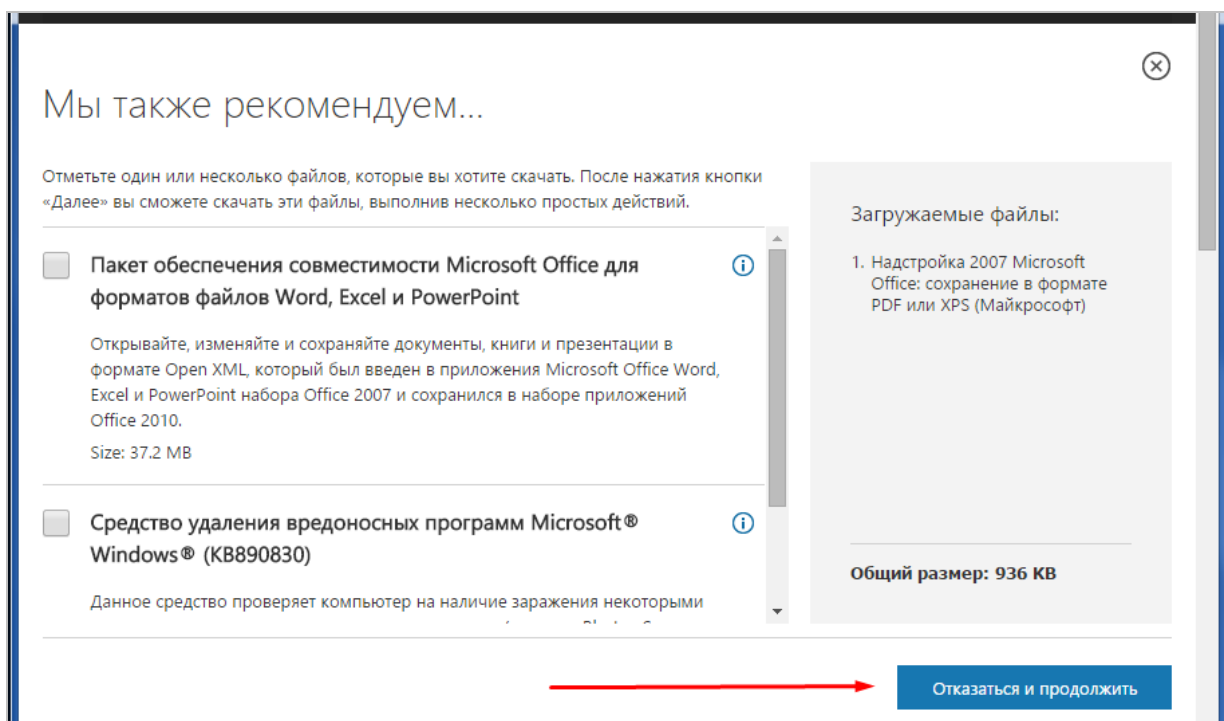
Мы также рекомендуем...

Отметьте один или несколько файлов, которые вы хотите скачать. После нажатия кнопки «Далее» вы сможете скачать эти файлы, выполнив несколько простых действий.

Пакет обеспечения совместимости Microsoft Office для форматов файлов Word, Excel и PowerPoint

Открывайте, изменяйте и сохраняйте документы, книги и презентации в формате Open XML, который был введен в приложения Microsoft Office Word, Excel и PowerPoint набора Office 2007 и сохранился в наборе приложений Office 2010.

Size: 37.2 MB

Средство удаления вредоносных программ Microsoft® Windows® (KB890830)

Данное средство проверяет компьютер на наличие заражения некоторыми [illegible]

Загружаемые файлы:

1. Надстройка 2007 Microsoft Office: сохранение в формате PDF или XPS (Майкрософт)

Общий размер: 936 KB

Отказаться и продолжить